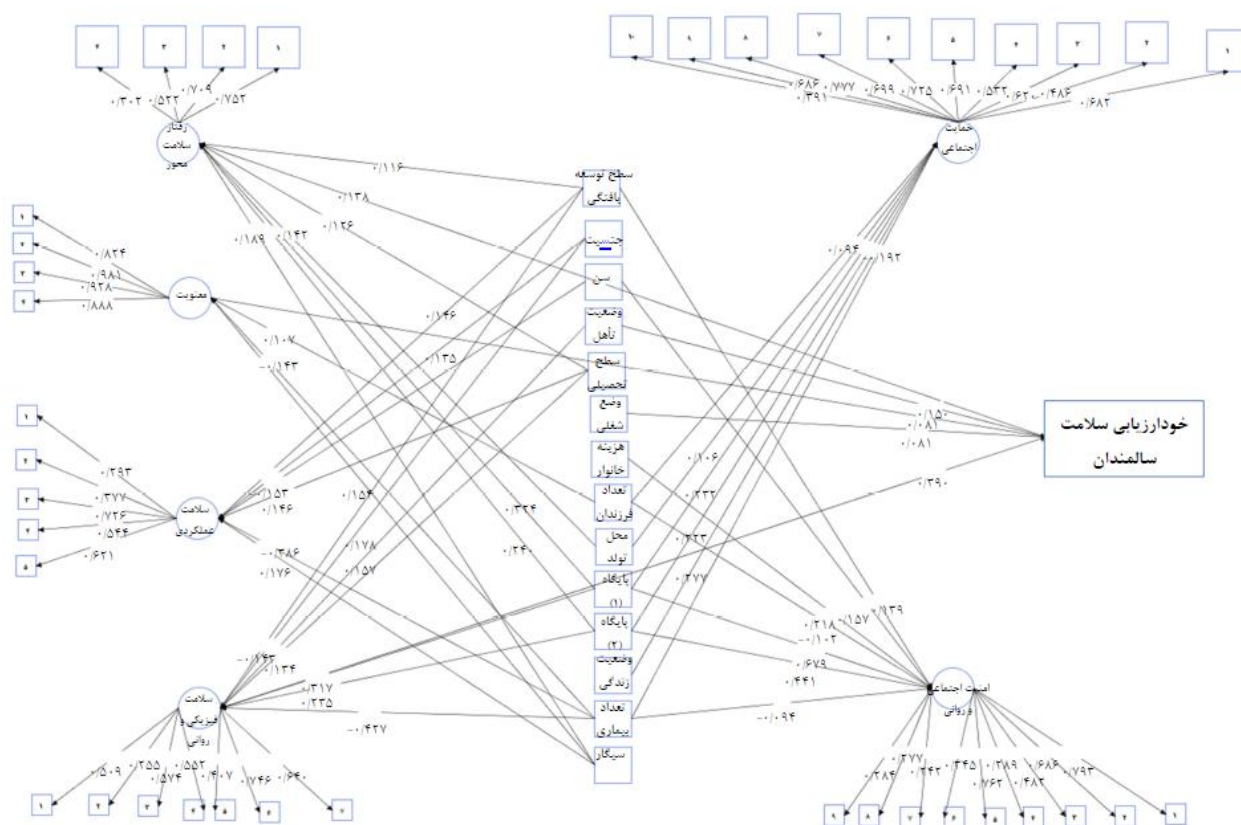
۴ ۳ ۲ ۱
۰/۳۰۲ ۰/۵۲۲ ۰/۷۰۹ ۰/۷۵۲
رفتار سلامت محور

۱۰ ۹ ۸ ۷ ۶ ۵ ۴ ۳ ۲ ۱
۰/۶۸۶ ۰/۷۷۷ ۰/۶۹۹ ۰/۷۲۵ ۰/۶۹۱ ۰/۵۳۳ ۰/۶۲ ۰/۴۸۶ ۰/۳۹۱ ۰/۶۸۲
حمایت اجتماعی

۱ ۲ ۳ ۴
۰/۸۲۴ ۰/۹۸۱ ۰/۹۲۸ ۰/۸۸۸
معنویت

۰/۱۱۶ ۰/۱۳۸ ۰/۱۲۶ ۰/۱۸۹ ۰/۱۴۲ ۰/۱۴۶ ۰/۱۰۷ ۰/۱۴۳- ۰/۱۳۵ ۰/۰۹۴ ۰/۱۹۲

سطح توسعه یافتگی
جنسیت
سن
وضعیت تأهل
سطح تحصیلی
وضع شغلی
هزینه خانوار
تعداد فرزندان
محل تولد
پایگاه (۱)
پایگاه (۲)
وضعیت زندگی
تعداد بیماری
سیگار

خودارزیابی سلامت سالمندان
۰/۱۵۰ ۰/۰۸۱ ۰/۰۸۱ ۰/۳۹۰

۱ ۲ ۳ ۴ ۵
۰/۲۹۳ ۰/۳۷۷ ۰/۷۲۶ ۰/۵۴۴ ۰/۶۲۱
سلامت عملکردی
۰/۱۵۳ ۰/۱۴۶ ۰/۱۵۴ ۰/۳۸۶- ۰/۱۷۶ ۰/۱۷۸ ۰/۱۵۷ ۰/۳۲۴ ۰/۲۴۰ ۰/۱۰۶ ۰/۲۳۲ ۰/۲۲۳ ۰/۲۷۷

۰/۱۴۳- ۰/۱۳۴ ۰/۳۱۷ ۰/۲۳۵ ۰/۴۲۷-
سلامت فیزیکی و روانی
۰/۵۰۹ ۰/۲۵۵ ۰/۵۷۴ ۰/۵۵۲ ۰/۴۰۷ ۰/۷۴۶ ۰/۶۴۰
۱ ۲ ۳ ۴ ۵ ۶ ۷

۰/۲۱۸ ۰/۱۵۷ ۰/۲۳۹ ۰/۱۰۲- ۰/۶۷۹ ۰/۴۴۱ ۰/۰۹۴-
امنیت اجتماعی و روانی
۰/۲۷۷ ۰/۲۸۶ ۰/۳۴۲ ۰/۴۴۵ ۰/۲۸۹ ۰/۷۶۲ ۰/۴۸۲ ۰/۶۸۶ ۰/۷۹۳
۹ ۸ ۷ ۶ ۵ ۴ ۳ ۲ ۱